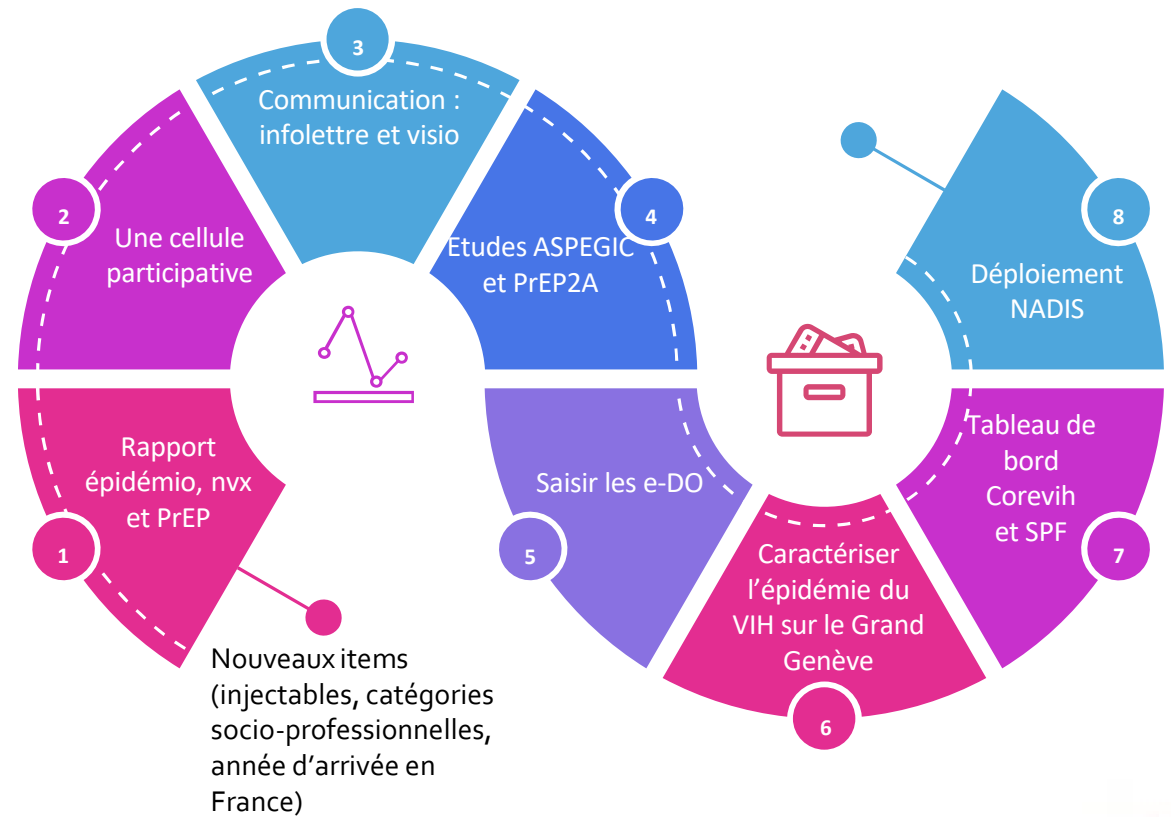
1
Rapport épidémio, nvx et PrEP

Nouveaux items (injectables, catégories socio-professionnelles, année d'arrivée en France)

2
Une cellule participative

3
Communication : infolettre et visio

4
Etudes ASPEGIC et PrEP2A

5
Saisir les e-DO

6
Caractériser l'épidémie du VIH sur le Grand Genève

7
Tableau de bord Corevih et SPF

8
Déploiement NADIS